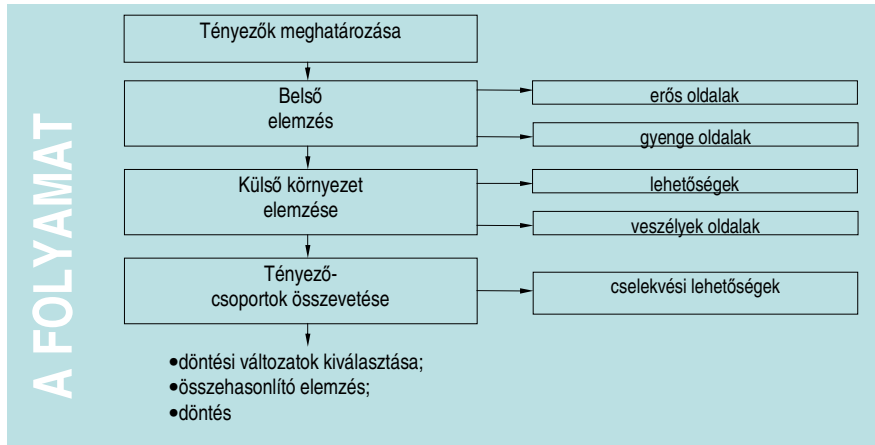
A FOLYAMAT

Tényezők meghatározása

Belső elemzés

erős oldalak

gyenge oldalak

Külső környezet elemzése

lehetőségek

veszélyek oldalak

Tényező-csoportok összevetése

cselekvési lehetőségek

•döntési változatok kiválasztása;
•összehasonlító elemzés;
•döntés